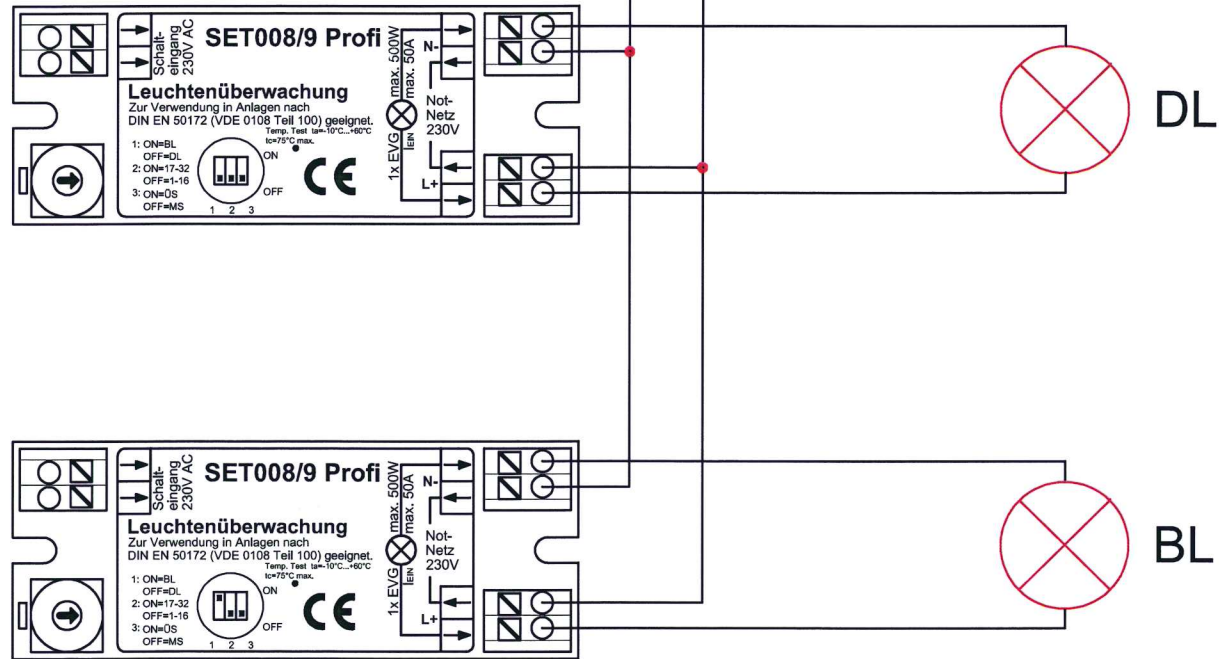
Schalteingang 230V AC
SET008/9 Profi
max. 500W
max. 50A
N-
Leuchtenüberwachung
Zur Verwendung in Anlagen nach
DIN EN 50172 (VDE 0108 Teil 100) geeignet.
Temp. Test ta=-10°C...+60°C
tc=75°C max.
1x EVG
IEIN
Not-Netz 230V
1: ON=BL
OFF=DL
2: ON=17-32
OFF=1-16
3: ON=0S
OFF=MS
ON
OFF
1 2 3
CE
L+
DL

Schalteingang 230V AC
SET008/9 Profi
max. 500W
max. 50A
N-
Leuchtenüberwachung
Zur Verwendung in Anlagen nach
DIN EN 50172 (VDE 0108 Teil 100) geeignet.
Temp. Test ta=-10°C...+60°C
tc=75°C max.
1x EVG
IEIN
Not-Netz 230V
1: ON=BL
OFF=DL
2: ON=17-32
OFF=1-16
3: ON=0S
OFF=MS
ON
OFF
1 2 3
CE
L+
BL